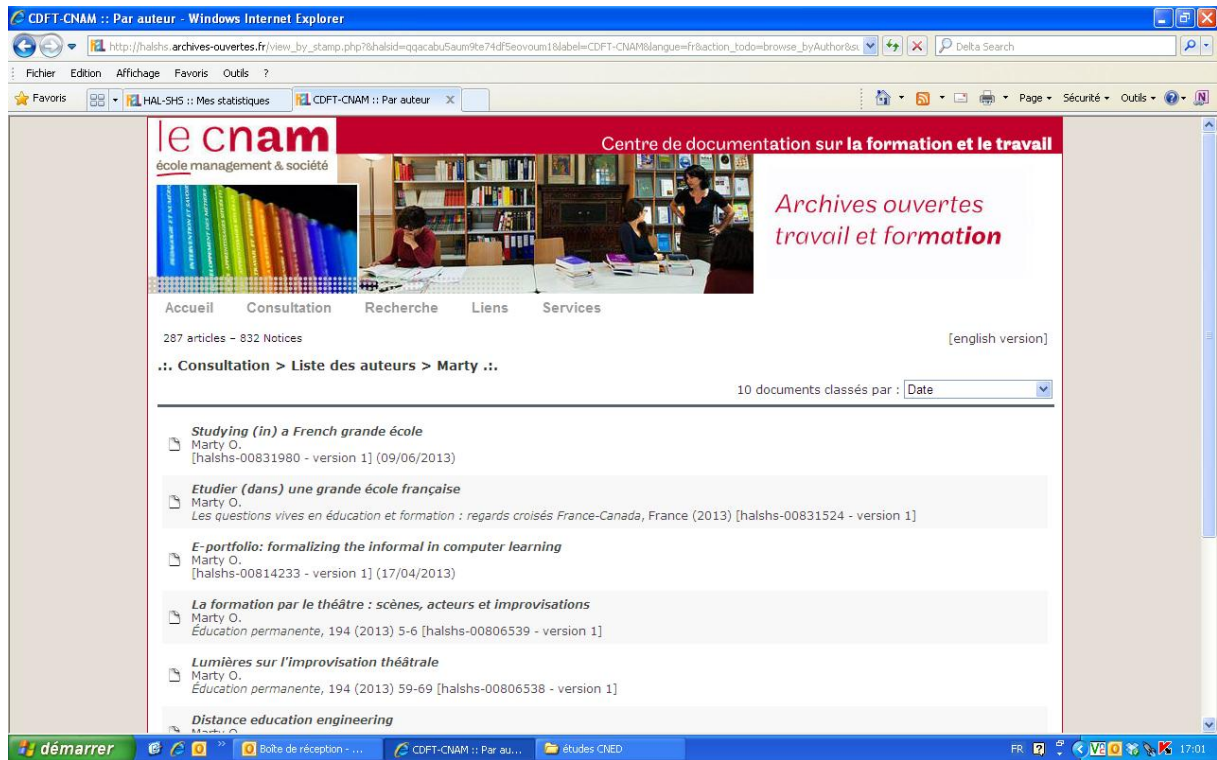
CDFT-CNAM :: Par auteur - Windows Internet Explorer

http://halshs.archives-ouvertes.fr/view_by_stamp.php?&halsid=qqacabu5aum9te74df5eovoum1&label=CDFT-CNAM&langue=fr&action_todo=browse_byAuthor&s

Delta Search

Fichier Edition Affichage Favoris Outils ?

Favoris | HAL-SHS :: Mes statistiques | CDFT-CNAM :: Par auteur

Page • Sécurité • Outils •

le cnam
école management & société

Centre de documentation sur la formation et le travail

Archives ouvertes travail et formation

Accueil Consultation Recherche Liens Services

287 articles – 832 Notices

[english version]

.:. Consultation > Liste des auteurs > Marty .:.

10 documents classés par : Date

Studying (in) a French grande école
Marty O.
[halshs-00831980 - version 1] (09/06/2013)

Etudier (dans) une grande école française
Marty O.
Les questions vives en éducation et formation : regards croisés France-Canada, France (2013) [halshs-00831524 - version 1]

E-portfolio: formalizing the informal in computer learning
Marty O.
[halshs-00814233 - version 1] (17/04/2013)

La formation par le théâtre : scènes, acteurs et improvisations
Marty O.
Éducation permanente, 194 (2013) 5-6 [halshs-00806539 - version 1]

Lumières sur l'improvisation théâtrale
Marty O.
Éducation permanente, 194 (2013) 59-69 [halshs-00806538 - version 1]

Distance education engineering
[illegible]

démarrer | Boîte de réception - ... | CDFT-CNAM :: Par au... | études CNED | FR | 17:01